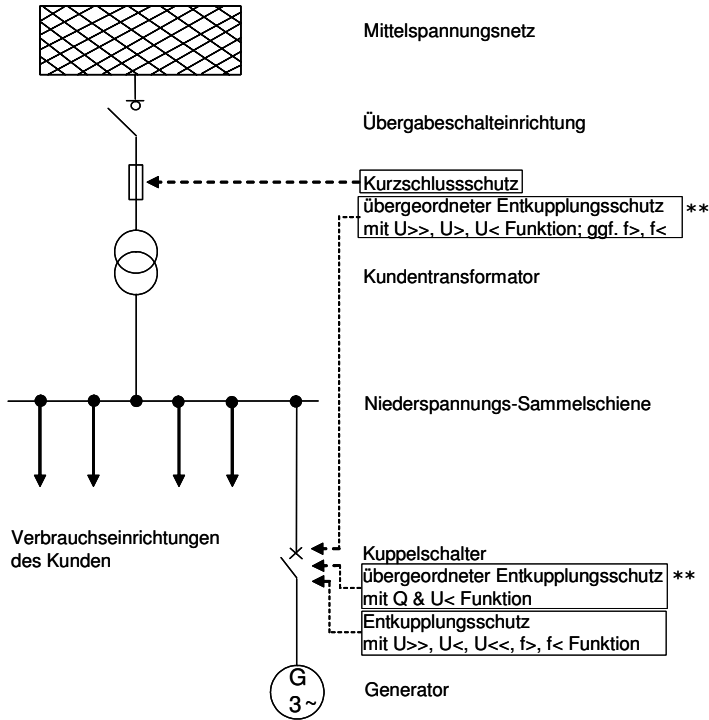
Mittelspannungsnetz

Übergabeschalteinrichtung

Kurzschlussschutz

übergeordneter Entkupplungsschutz mit U>>, U>, U< Funktion; ggf. f>, f< **

Kundentransformator

Niederspannungs-Sammelschiene

Verbrauchseinrichtungen des Kunden

Kuppelschalter

übergeordneter Entkupplungsschutz mit Q & U< Funktion **

Entkupplungsschutz mit U>>, U<, U<<, f>, f< Funktion

G
3~

Generator